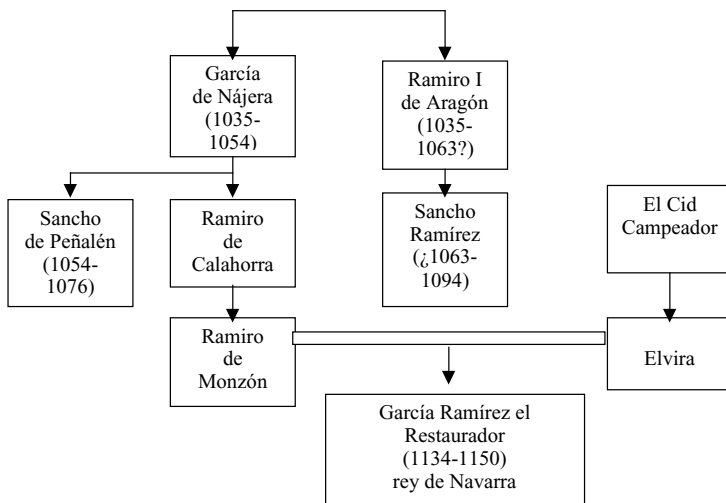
García de Nájera (1035-1054)

Ramiro I de Aragón (1035-1063?)

Sancho de Peñalén (1054-1076)

Ramiro de Calahorra

Sancho Ramírez (¿1063-1094)

El Cid Campeador

Ramiro de Monzón

Elvira

García Ramírez el Restaurador (1134-1150) rey de Navarra